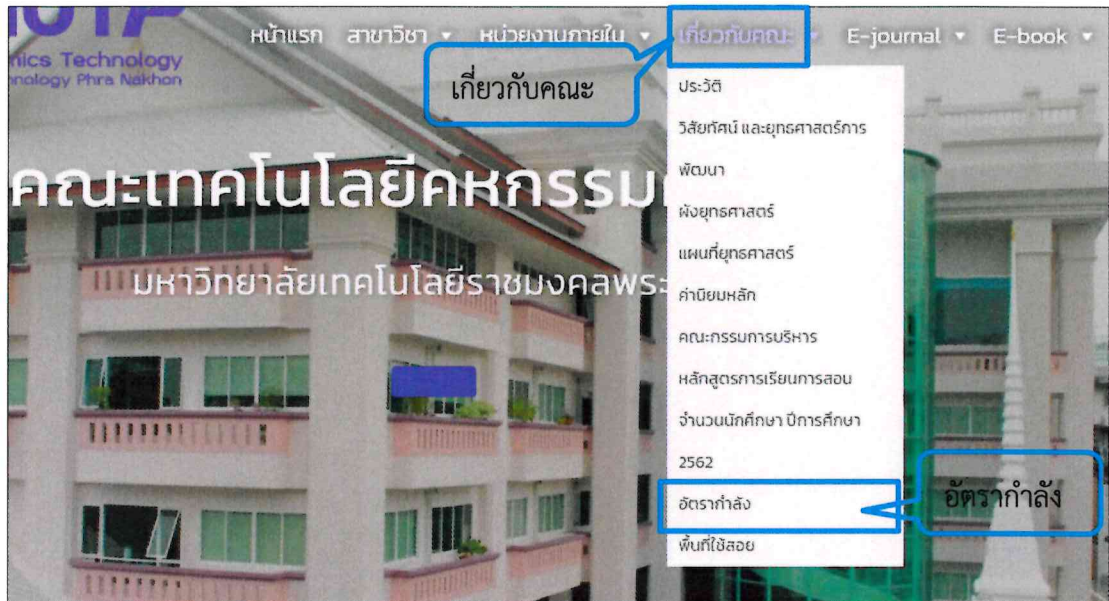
nics Technology
nology Phra Nakhon

หน้าแรก สาขาวิชา ▾ หน่วยงานภายใน ▾ เกี่ยวกับคณะ ▾ E-journal ▾ E-book ▾

เกี่ยวกับคณะ

ประวัติ
วิสัยทัศน์ และยุทธศาสตร์การพัฒนา
ผังยุทธศาสตร์
แผนที่ยุทธศาสตร์
ค่านิยมหลัก
คณะกรรมการบริหาร
หลักสูตรการเรียนการสอน
จำนวนนักศึกษา ปีการศึกษา 2562
อัตรากำลัง
พื้นที่ใช้สอย

อัตรากำลัง

คณะเทคโนโลยีคหกรรมศ
มหาวิทยาลัยเทคโนโลยีราชมงคลพระ